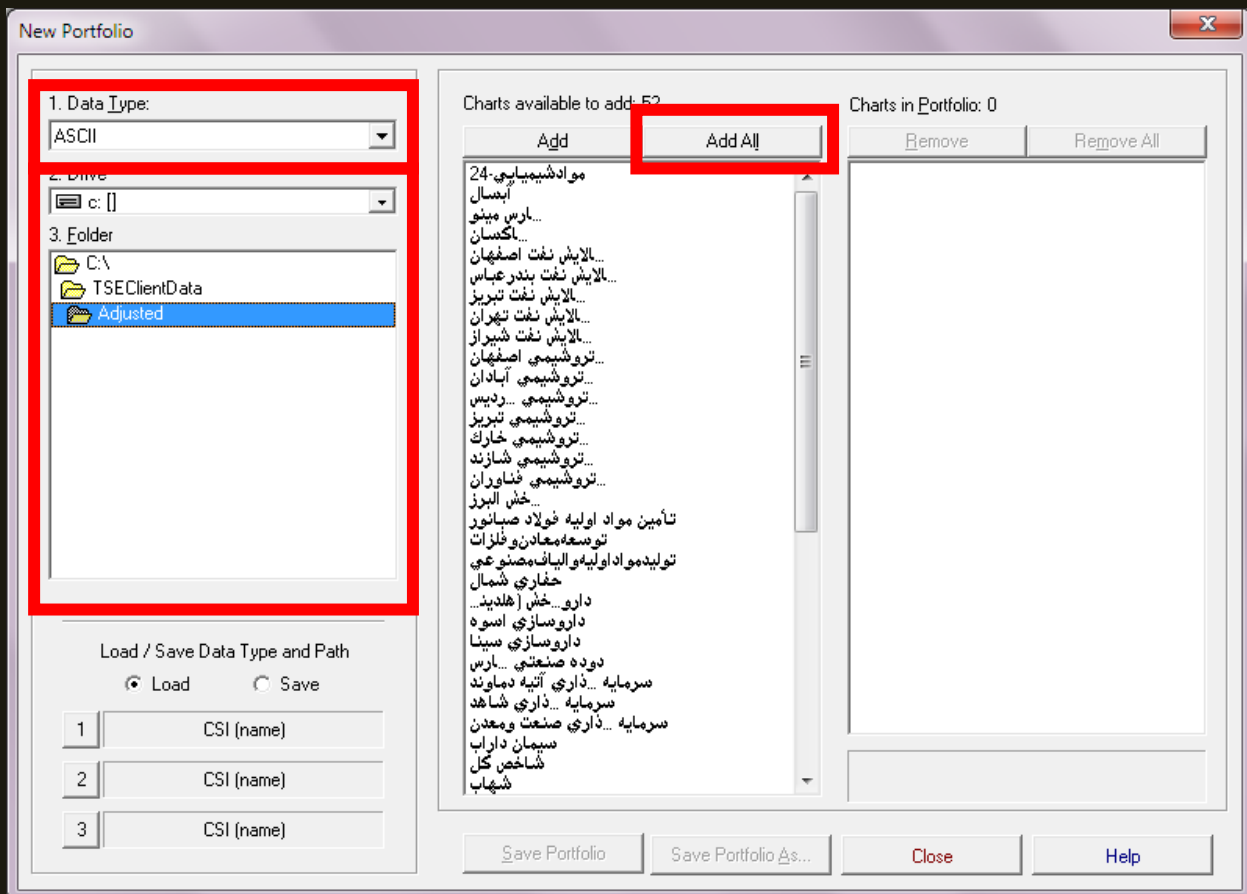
New Portfolio

1. Data Type:
ASCII
2. Drive
c: []
3. Folder
C:\
TSEClientData
Adjusted

Load / Save Data Type and Path
Load
Save
1 CSI (name)
2 CSI (name)
3 CSI (name)

Charts available to add: 52
Add
Add All

24-موادشیمیایی
ابسال
...ارس مینو
...اگسان
...الایش نفت اصفهان
...الایش نفت بندرعباس
...الایش نفت تبریز
...الایش نفت تهران
...الایش نفت شیراز
...تروشیمی اصفهان
...تروشیمی آبادان
...تروشیمی ...ردیس
...تروشیمی تبریز
...تروشیمی خارک
...تروشیمی شازند
...تروشیمی فناوران
...خش البرز
تأمین مواد اولیه فولاد صبانور
توسعه‌معادن‌وفلزات
تولیدموادواولیه‌والیاف‌مصنوعی
حفاری شمال
دارو...خش (هلدینـ...
داروسازی اسوه
داروسازی سینا
دوده صنعتی ...ارس
سرمایه ...ذاری آتیه دماوند
سرمایه ...ذاری شاهد
سرمایه ...ذاری صنعت ومعدن
سیمان داراب
شاخص کل
شهاب

Charts in Portfolio: 0
Remove
Remove All

Save Portfolio
Save Portfolio As...
Close
Help